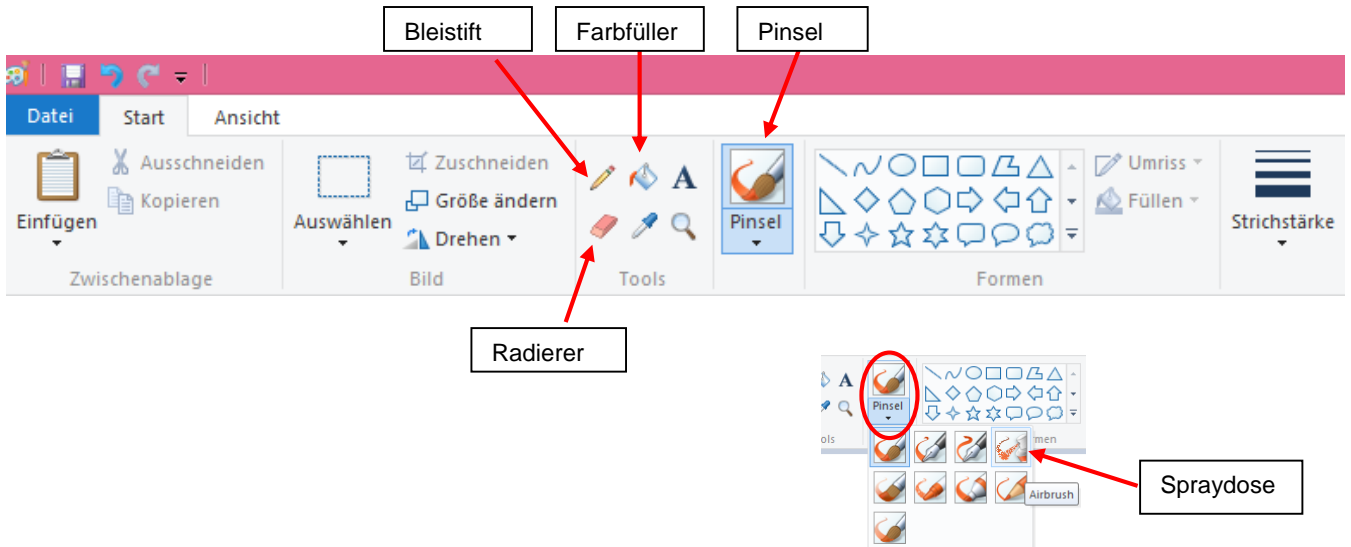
Bleistift

Farbfüller

Pinsel

Datei Start Ansicht

Ausschneiden
Kopieren
Einfügen
Zwischenablage

Zuschneiden
Größe ändern
Auswählen
Drehen
Bild

A
Tools

Pinsel

Umriss
Füllen
Formen

Strichstärke

Radierer

A
Pinsel
ols
rmen

Airbrush

Spraydose